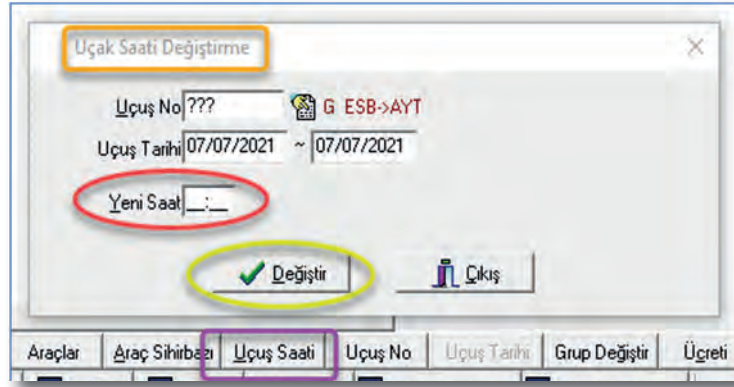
Uçak Saati Değiştirme

×

Uçuş No ???

G ESB->AYT

Uçuş Tarihi 07/07/2021 ~ 07/07/2021

Yeni Saat __:__

Değiştir

Çıkış

Araçlar | Araç Sihirbazı | Uçuş Saati | Uçuş No | Uçuş Tarihi | Grup Değiştir | Ücreti